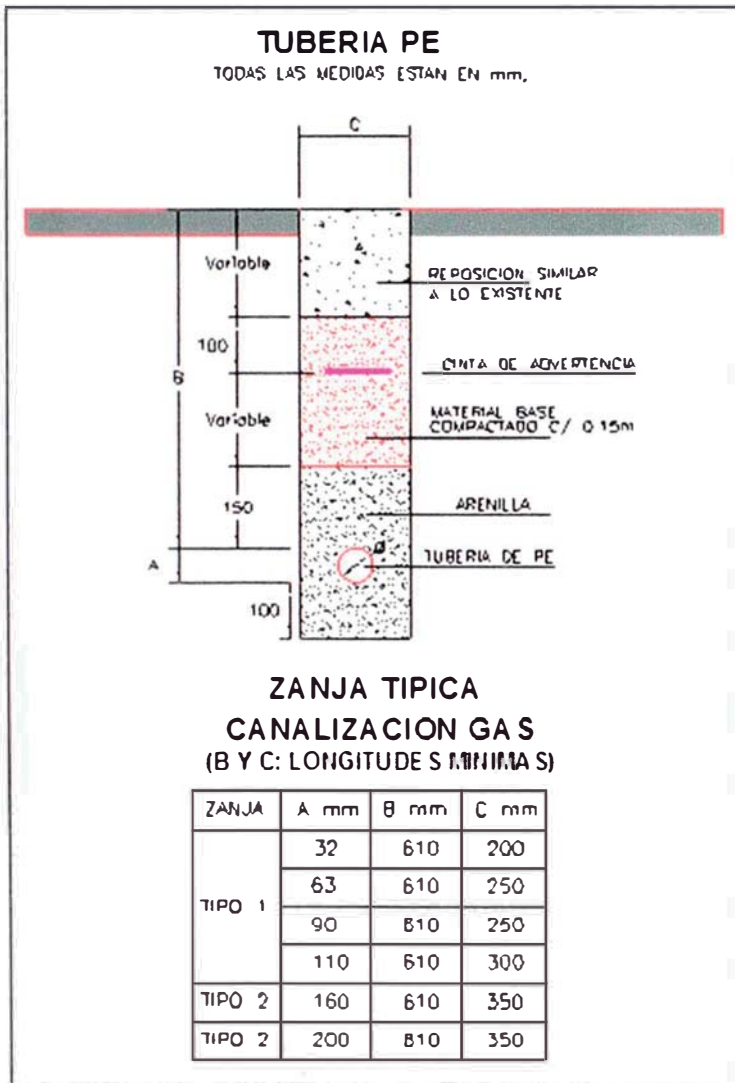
TUBERIA PE
TODAS LAS MEDIDAS ESTAN EN mm.

C

Variable

REPOSICION SIMILAR A LO EXISTENTE

100

B

CINTA DE ADVERTENCIA

Variable

MATERIAL BASE COMPACTADO C/ 0.15m

150

ARENILLA

A

TUBERIA DE PE

100

ZANJA TIPICA
CANALIZACION GAS
(B Y C: LONGITUDES MINIMAS)

| ZANJA | A mm | B mm | C mm |
|---|---|---|---|
| TIPO 1 | 32 | 610 | 200 |
| | 63 | 610 | 250 |
| | 90 | 610 | 250 |
| | 110 | 610 | 300 |
| TIPO 2 | 160 | 610 | 350 |
| TIPO 2 | 200 | 610 | 350 |